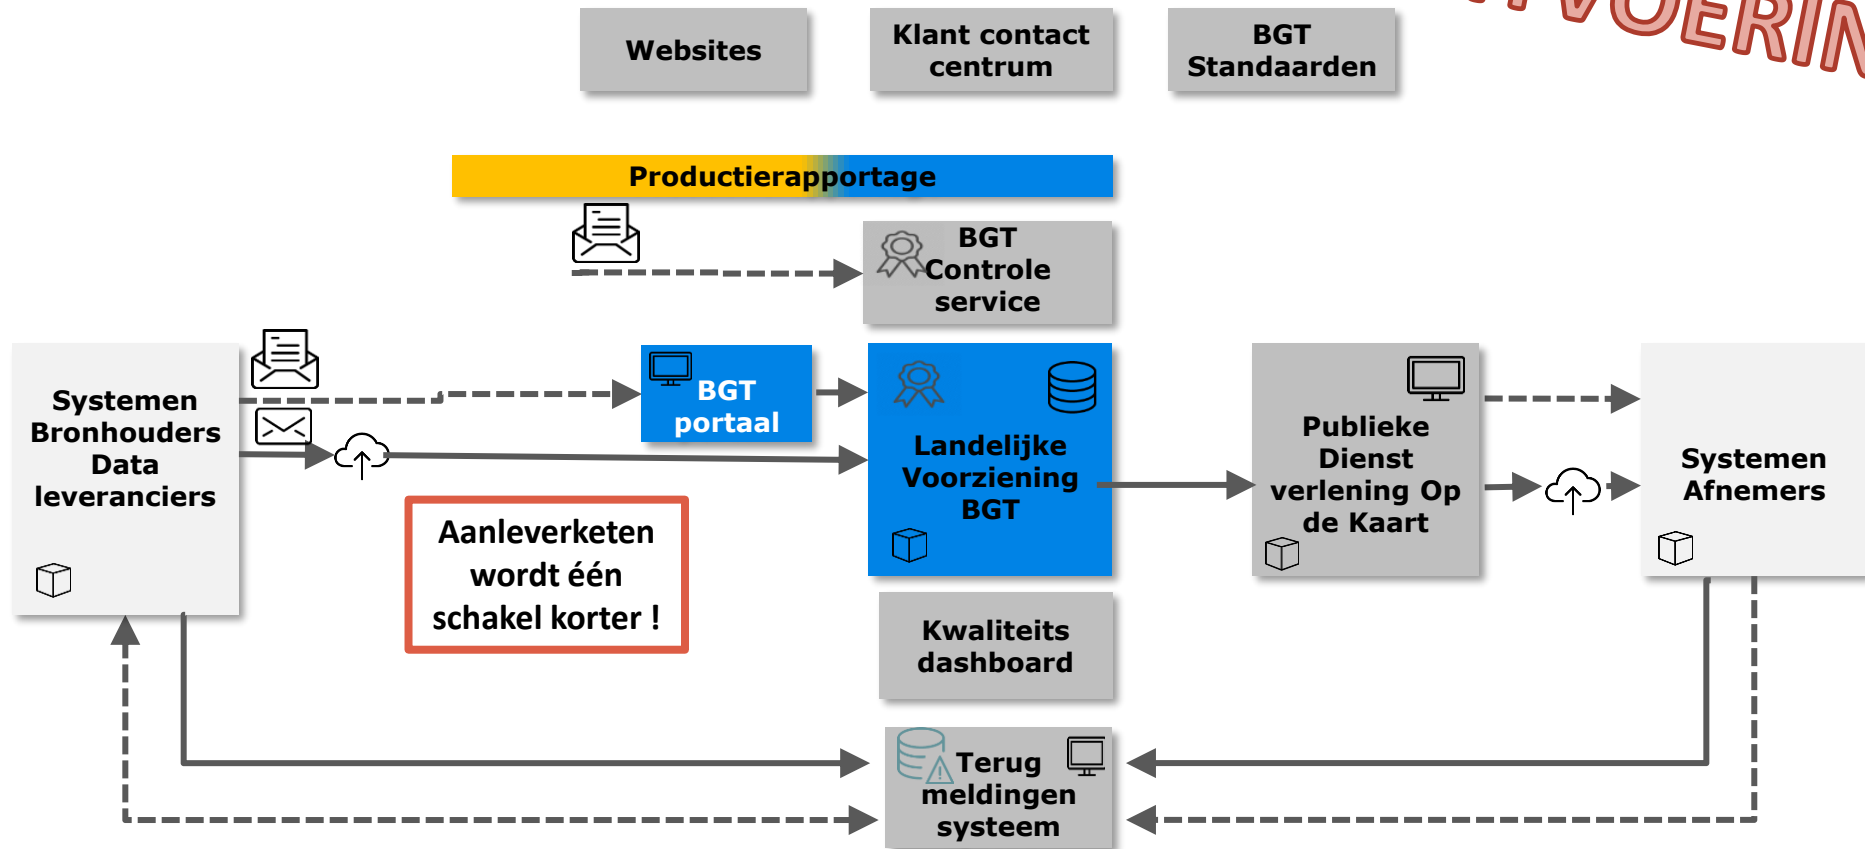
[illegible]VOERIN

Websites

Klant contact centrum

BGT Standaarden

Productierapportage

BGT Controle service

Systemen Bronhouders Data leveranciers

BGT portaal

Landelijke Voorziening BGT

Publieke Dienst verlening Op de Kaart

Systemen Afnemers

Aanleverketen wordt één schakel korter !

Kwaliteits dashboard

Terug meldingen systeem